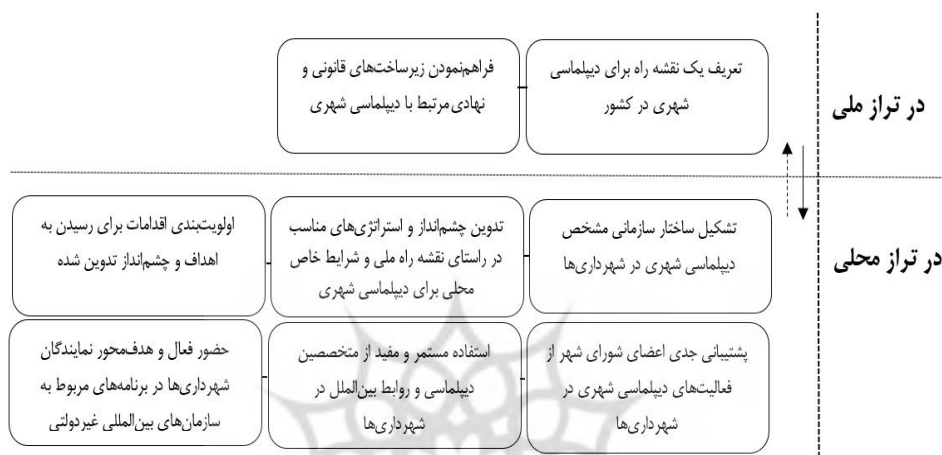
در تراز ملی

تعریف یک نقشه راه برای دیپلماسی شهری در کشور

فراهم‌نمودن زیرساخت‌های قانونی و نهادی‌مرتبط با دیپلماسی شهری

در تراز محلی

تشکیل ساختار سازمانی مشخص دیپلماسی شهری در شهرداری‌ها

تدوین چشم‌انداز و استراتژی‌های مناسب در راستای نقشه راه ملی و شرایط خاص محلی برای دیپلماسی شهری

اولویت‌بندی اقدامات برای رسیدن به اهداف و چشم‌انداز تدوین شده

پشتیبانی جدی اعضای شورای شهر از فعالیت‌های دیپلماسی شهری در شهرداری‌ها

استفاده مستمر و مفید از متخصصین دیپلماسی و روابط بین‌الملل در شهرداری‌ها

حضور فعال و هدف‌محور نمایندگان شهرداری‌ها در برنامه‌های مربوط به سازمان‌های بین‌المللی غیردولتی